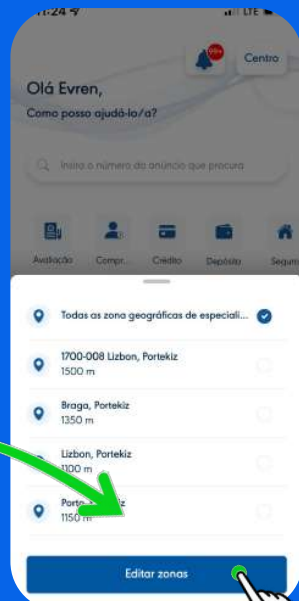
11:24

99+

Centro

Olá Evren,

Como posso ajudá-lo/a?

Insira o número do anúncio que procura

Avaliação

Compr...

Crédito

Depósito

Seguro

Todas as zona geográficas de especiali...

1700-008 Lizbon, Portekiz

1500 m

Braga, Portekiz

1350 m

Lizbon, Portekiz

1100 m

Porto, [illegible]iz

1150 m

Editar zonas